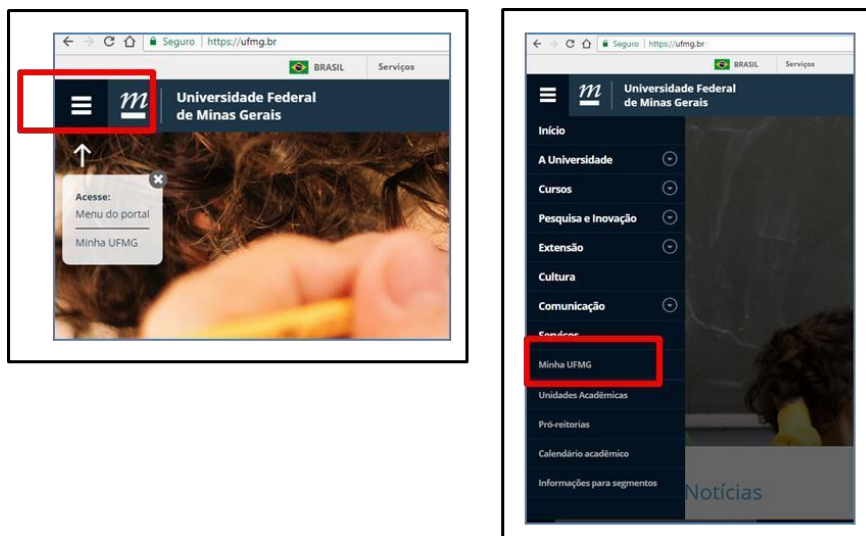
Seguro | https://ufmg.br

BRASIL Serviços

m Universidade Federal de Minas Gerais

Acesse:
Menu do portal

Minha UFMG

Seguro | https://ufmg.br

BRASIL Serviços

m Universidade Federal de Minas Gerais

Início

A Universidade

Cursos

Pesquisa e Inovação

Extensão

Cultura

Comunicação

Serviços

Minha UFMG

Unidades Acadêmicas

Pró-reitorias

Calendário acadêmico

Informações para segmentos

Notícias